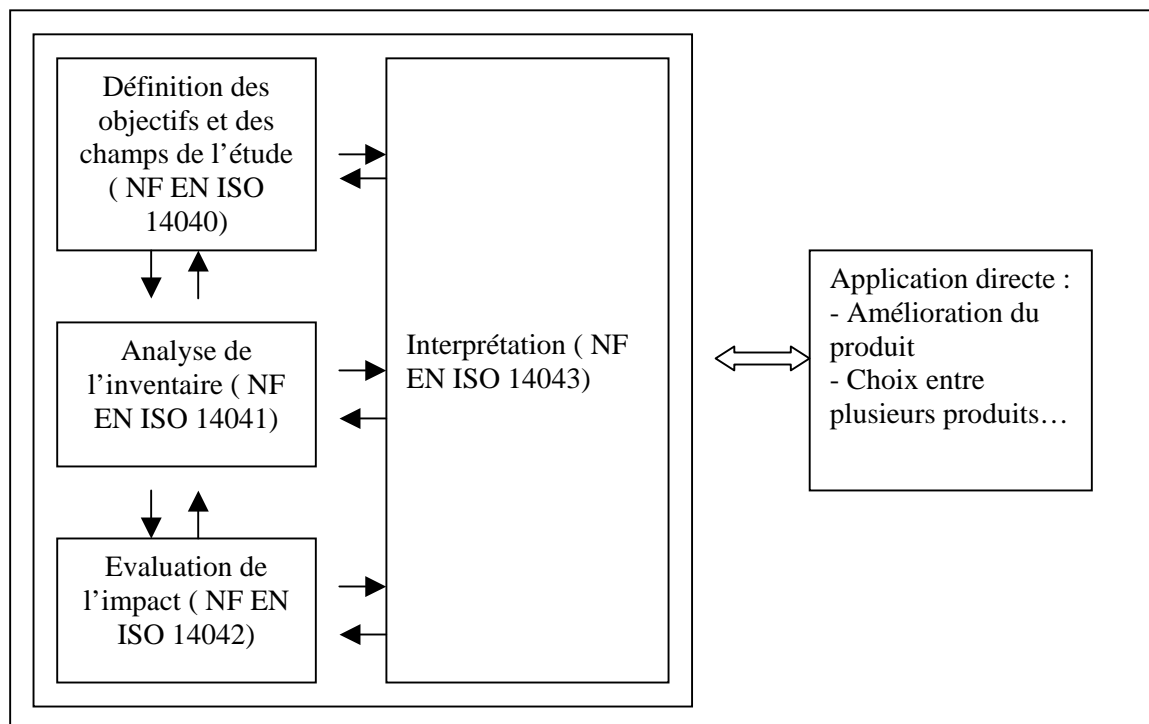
Définition des objectifs et des champs de l'étude ( NF EN ISO 14040)

Analyse de l'inventaire ( NF EN ISO 14041)

Evaluation de l'impact ( NF EN ISO 14042)

Interprétation ( NF EN ISO 14043)

Application directe :
- Amélioration du produit
- Choix entre plusieurs produits…